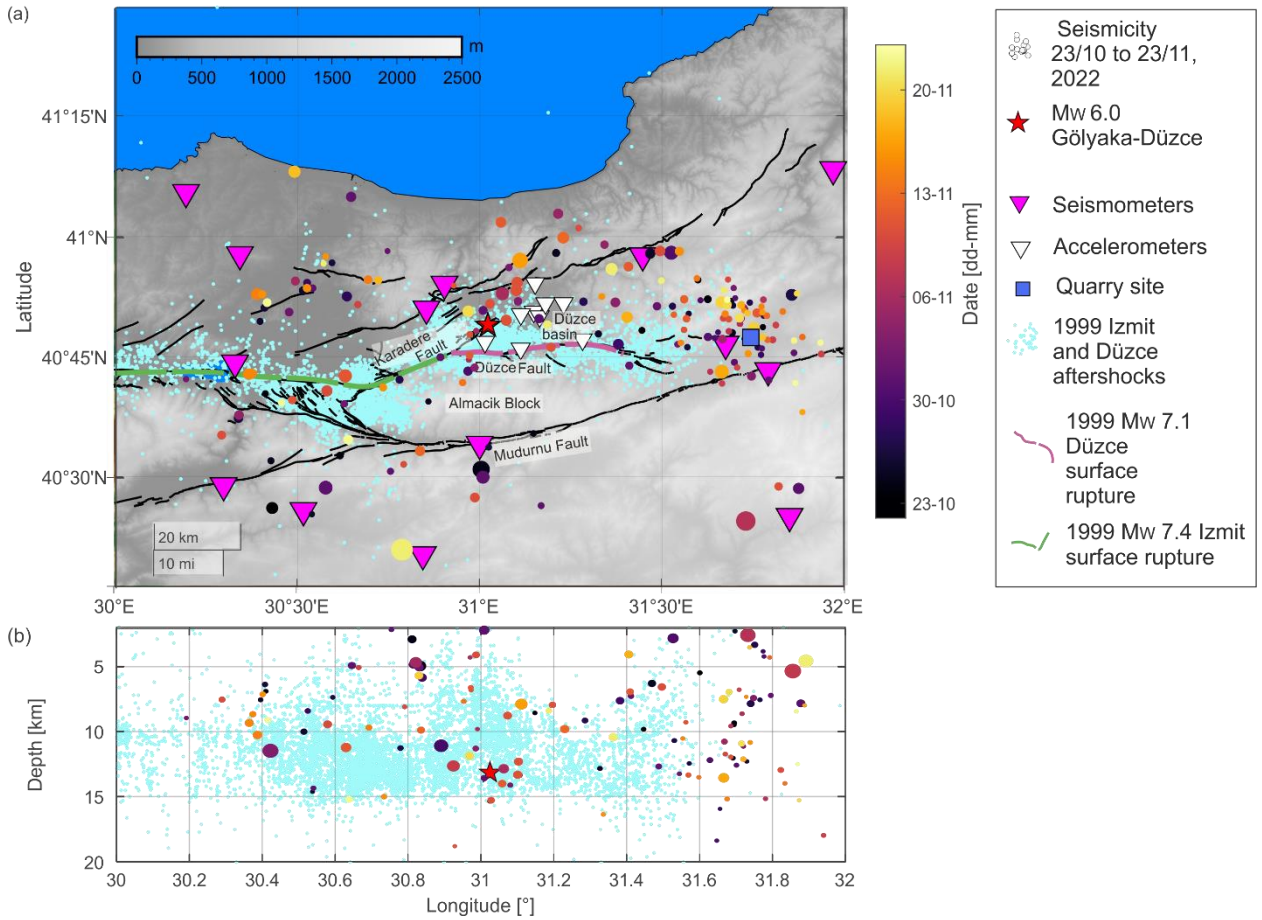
(a)

m
0 500 1000 1500 2000 2500

41°15'N
41°N
40°45'N
40°30'N
Latitude

Karadere Fault
Düzce basin
Düzce Fault
Almacik Block
Mudurnu Fault

20 km
10 mi

30°E 30°30'E 31°E 31°30'E 32°E

20-11
13-11
06-11
30-10
23-10
Date [dd-mm]

Seismicity 23/10 to 23/11, 2022
Mw 6.0 Gölyaka-Düzce
Seismometers
Accelerometers
Quarry site
1999 Izmit and Düzce aftershocks
1999 Mw 7.1 Düzce surface rupture
1999 Mw 7.4 Izmit surface rupture

(b)

5
10
15
20
Depth [km]

30 30.2 30.4 30.6 30.8 31 31.2 31.4 31.6 31.8 32
Longitude [°]